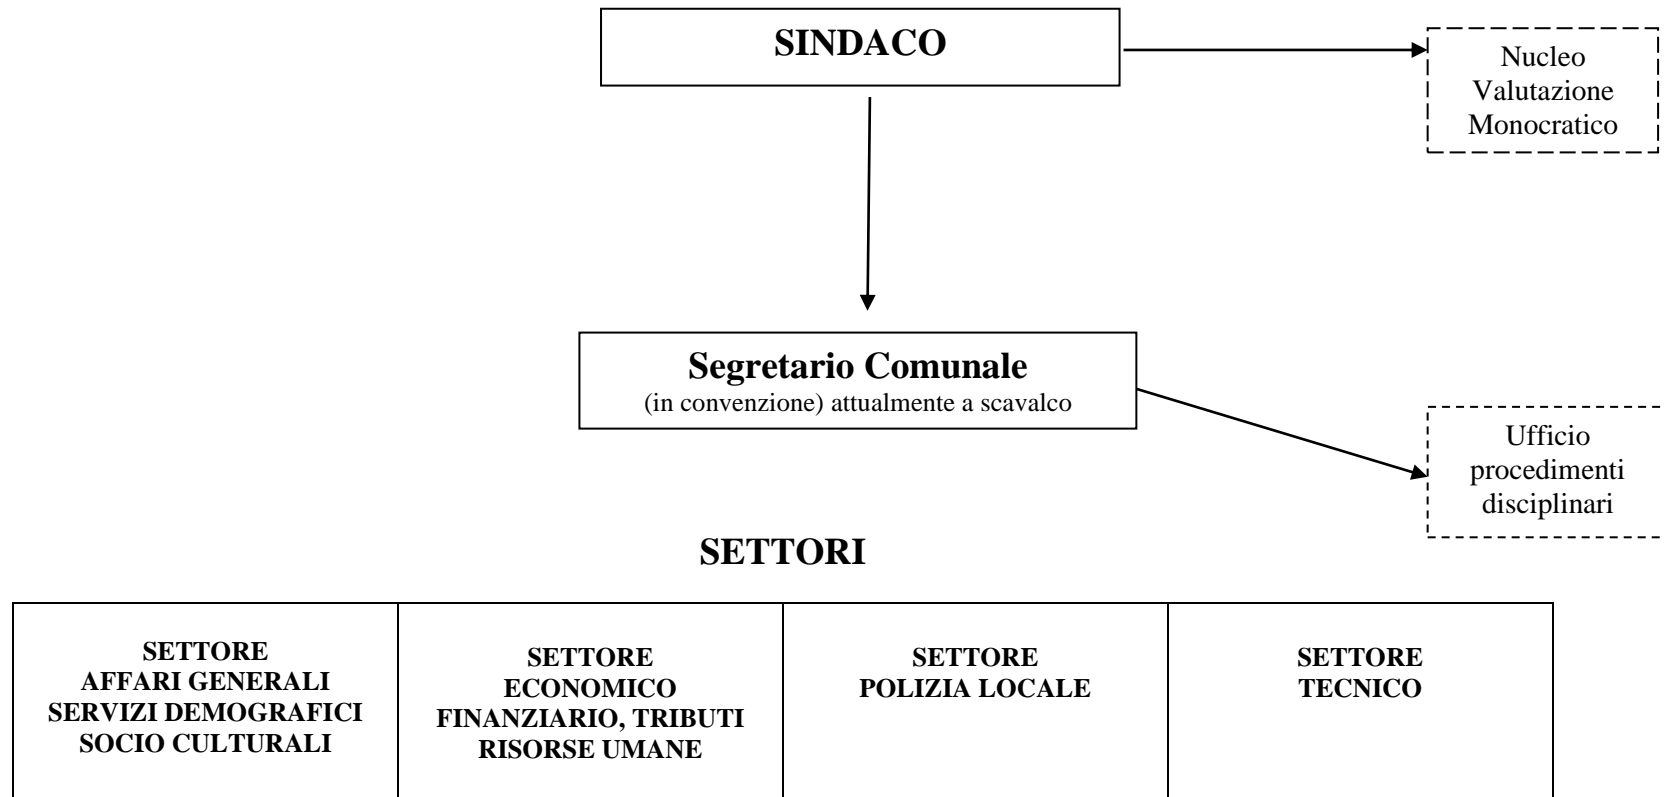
SINDACO

Nucleo Valutazione Monocratico

Segretario Comunale
(in convenzione) attualmente a scavalco

Ufficio procedimenti disciplinari

SETTORI

| SETTORE AFFARI GENERALI SERVIZI DEMOGRAFICI SOCIO CULTURALI | SETTORE ECONOMICO FINANZIARIO, TRIBUTI RISORSE UMANE | SETTORE POLIZIA LOCALE | SETTORE TECNICO |
|---|---|---|---|